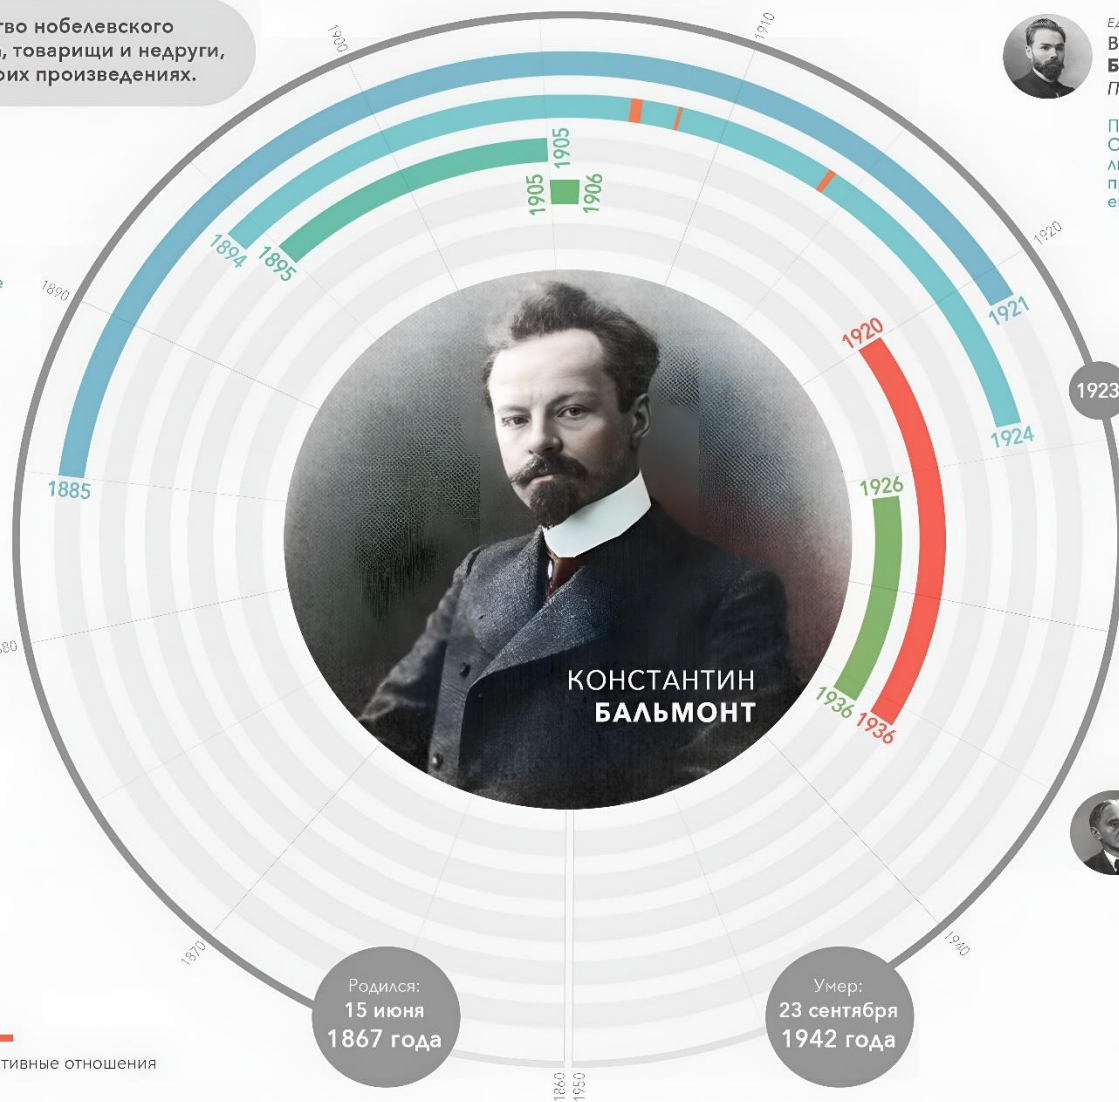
тво нобелевского
, товарищи и недруги,
оих произведениях.

1900
1910
1920
1890
1880
1870
1860
1950
1940

1905
1905
1906
1894
1895
1921
1885
1920
1924
1926
1936
1936
1923

КОНСТАНТИН
БАЛЬМОНТ

Родился:
15 июня
1867 года

Умер:
23 сентября
1942 года

Е
В
Б
П

П
С
л
п
е

тивные отношения